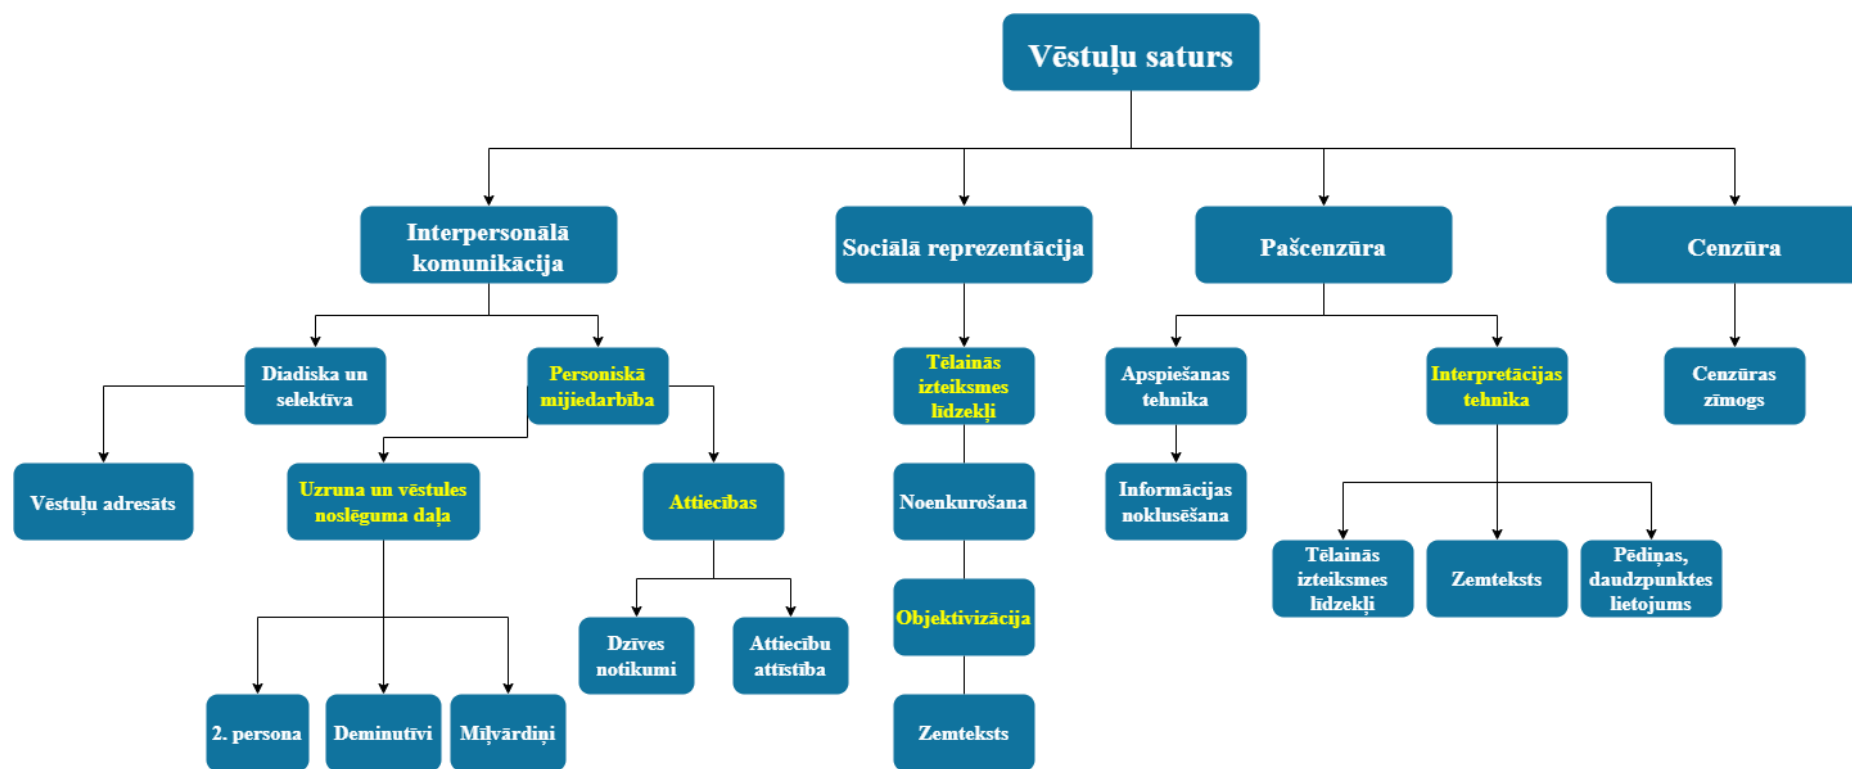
Vēstuļu saturs

Interpersonālā komunikācija

Sociālā reprezentācija

Pašcenzūra

Cenzūra

Diadiska un selektīva

Personiskā mijiedarbība

Tēlainās izteiksmes līdzekļi

Apspiešanas tehnika

Interpretācijas tehnika

Cenzūras zīmogs

Vēstuļu adresāts

Uzruna un vēstules noslēguma daļa

Attiecības

Noenkurošana

Informācijas noklusēšana

Tēlainās izteiksmes līdzekļi

Zemteksts

Pēdiņas, daudzpunktes lietojums

Dzīves notikumi

Attiecību attīstība

Objektivizācija

2. persona

Deminutīvi

Mīļvārdiņi

Zemteksts